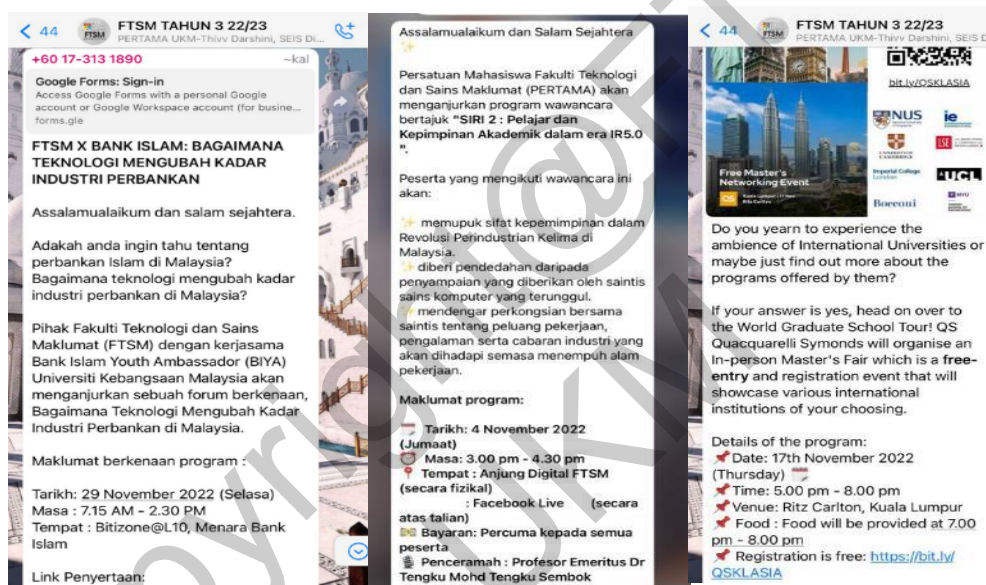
< 44 FTSM FTSM TAHUN 3 22/23
PERTAMA UKM-Thivy Darshini, SEIS Di...

+60 17-313 1890 ~kal

Google Forms: Sign-in
Access Google Forms with a personal Google account or Google Workspace account (for busine...
forms.gle

FTSM X BANK ISLAM: BAGAIMANA TEKNOLOGI MENGUBAH KADAR INDUSTRI PERBANKAN

Assalamualaikum dan salam sejahtera.

Adakah anda ingin tahu tentang perbankan Islam di Malaysia? Bagaimana teknologi mengubah kadar industri perbankan di Malaysia?

Pihak Fakulti Teknologi dan Sains Maklumat (FTSM) dengan kerjasama Bank Islam Youth Ambassador (BIYA) Universiti Kebangsaan Malaysia akan menganjurkan sebuah forum berkenaan, Bagaimana Teknologi Mengubah Kadar Industri Perbankan di Malaysia.

Maklumat berkenaan program :

Tarikh: 29 November 2022 (Selasa)
Masa : 7.15 AM - 2.30 PM
Tempat : Bitizone@L10, Menara Bank Islam

Link Penyertaan:

Assalamualaikum dan Salam Sejahtera

Persatuan Mahasiswa Fakulti Teknologi dan Sains Maklumat (PERTAMA) akan menganjurkan program wawancara bertajuk "SIRI 2 : Pelajar dan Kepimpinan Akademik dalam era IR5.0"

Peserta yang mengikuti wawancara ini akan:

memupuk sifat kepemimpinan dalam Revolusi Perindustrian Kelima di Malaysia.
diberi pendedahan daripada penyampaian yang diberikan oleh saintis sains komputer yang terunggul.
mendengar perkongsian bersama saintis tentang peluang pekerjaan, pengalaman serta cabaran industri yang akan dihadapi semasa menempuh alam pekerjaan.

Maklumat program:

Tarikh: 4 November 2022 (Jumaat)
Masa: 3.00 pm - 4.30 pm
Tempat : Anjung Digital FTSM (secara fizikal)
: Facebook Live (secara atas talian)
Bayaran: Percuma kepada semua peserta
Penceramah : Profesor Emeritus Dr Tengku Mohd Tengku Sembok

< 44 FTSM FTSM TAHUN 3 22/23
PERTAMA UKM-Thivy Darshini, SEIS D...

bit.ly/QSKLASIA
NUS ie
Imperial College London UCL
Free Master's Networking Event
QS
Bocconi

Do you yearn to experience the ambience of International Universities or maybe just find out more about the programs offered by them?

If your answer is yes, head on over to the World Graduate School Tour! QS Quacquarelli Symonds will organise an In-person Master's Fair which is a free-entry and registration event that will showcase various international institutions of your choosing.

Details of the program:
Date: 17th November 2022 (Thursday)
Time: 5.00 pm - 8.00 pm
Venue: Ritz Carlton, Kuala Lumpur
Food : Food will be provided at 7.00 pm - 8.00 pm
Registration is free: https://bit.ly/QSKLASIA